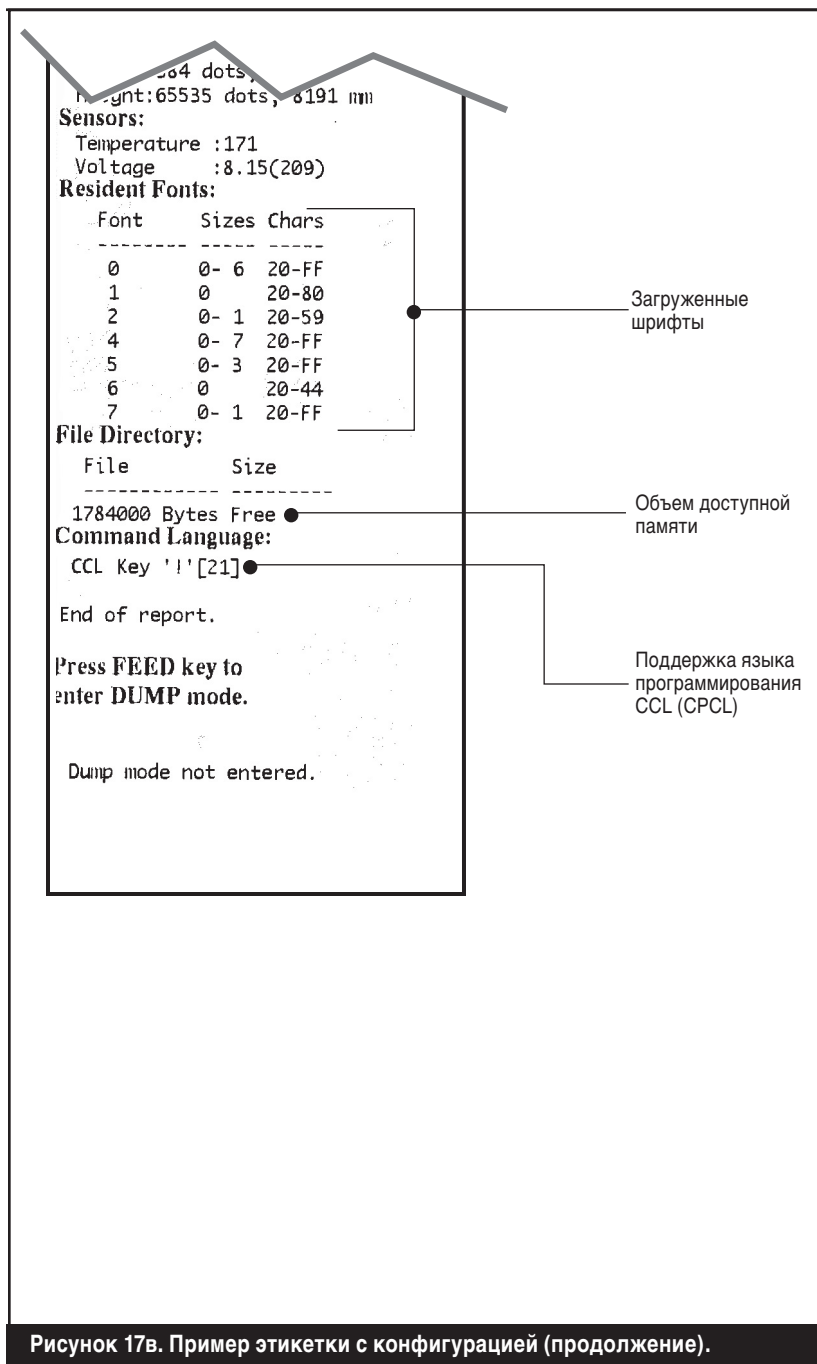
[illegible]384 dots,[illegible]
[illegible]ght:65535 dots, 8191 mm
Sensors:
Temperature :171
Voltage :8.15(209)
Resident Fonts:

| Font | Sizes | Chars |
|---|---|---|
| 0 | 0- 6 | 20-FF |
| 1 | 0 | 20-80 |
| 2 | 0- 1 | 20-59 |
| 4 | 0- 7 | 20-FF |
| 5 | 0- 3 | 20-FF |
| 6 | 0 | 20-44 |
| 7 | 0- 1 | 20-FF |

Загруженные шрифты

File Directory:
File Size
------------ ---------
1784000 Bytes Free

Объем доступной памяти

Command Language:
CCL Key '!'[21]

Поддержка языка программирования CCL (CPCL)

End of report.

Press FEED key to enter DUMP mode.

Dump mode not entered.

Рисунок 17в. Пример этикетки с конфигурацией (продолжение).